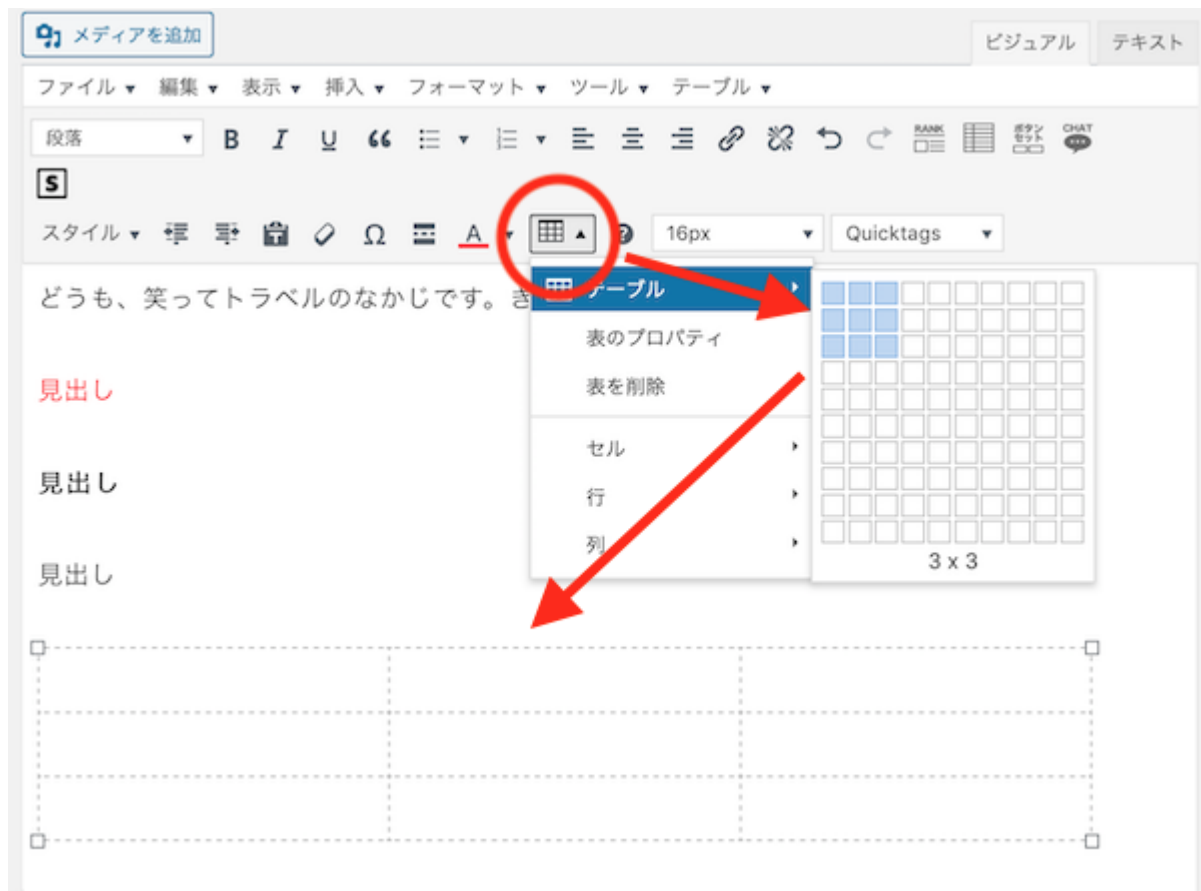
メディアを追加

ビジュアル テキスト

ファイル ▾ 編集 ▾ 表示 ▾ 挿入 ▾ フォーマット ▾ ツール ▾ テーブル ▾

段落 ▾ B I U 66

RANK ボタンセット CHAT

S

スタイル ▾ Ω A ▾ 16px ▾ Quicktags ▾

どうも、笑ってトラベルのなかじです。き

見出し

見出し

見出し

テーブル

表のプロパティ

表を削除

セル

行

列

3 x 3